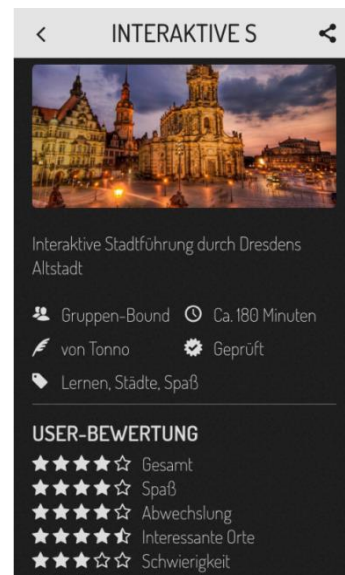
< INTERAKTIVE S

Interaktive Stadtführung durch Dresdens Altstadt

Gruppen-Bound Ca. 180 Minuten

von Tonno Geprüft

Lernen, Städte, Spaß

USER-BEWERTUNG

★★★★☆ Gesamt

★★★★☆ Spaß

★★★★☆ Abwechslung

★★★★☆ Interessante Orte

★★★☆☆ Schwierigkeit